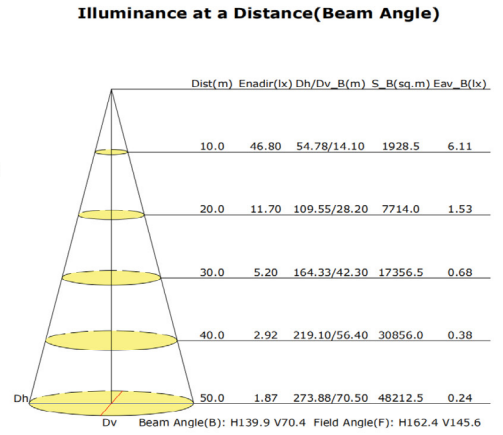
Illuminance at a Distance(Beam Angle)

| Dist(m) | Enadir(lx) | Dh/Dv_B(m) | S_B(sq.m) | Eav_B(lx) |
|---|---|---|---|---|
| 10.0 | 46.80 | 54.78/14.10 | 1928.5 | 6.11 |
| 20.0 | 11.70 | 109.55/28.20 | 7714.0 | 1.53 |
| 30.0 | 5.20 | 164.33/42.30 | 17356.5 | 0.68 |
| 40.0 | 2.92 | 219.10/56.40 | 30856.0 | 0.38 |
| 50.0 | 1.87 | 273.88/70.50 | 48212.5 | 0.24 |

Dh

Dv  Beam Angle(B): H139.9 V70.4  Field Angle(F): H162.4 V145.6